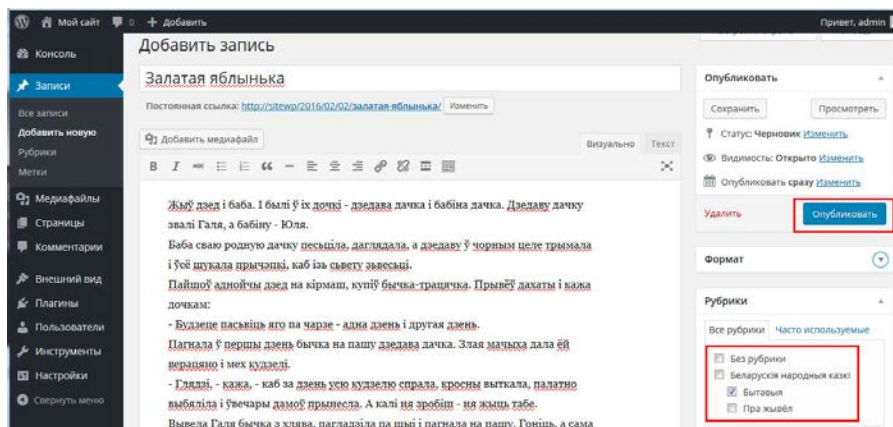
Мой сайт 0 + Добавить Привет, admin

Консоль
Записи
Все записи
Добавить новую
Рубрики
Метки
Медиафайлы
Страницы
Комментарии
Внешний вид
Плагины
Пользователи
Инструменты
Настройки
Свернуть меню

Добавить запись

Залатая яблынька

Постоянная ссылка: http://sitewp/2016/02/02/залатая-яблынька/ Изменить

Добавить медиафайл

Визуально Текст

Жыў дзед і баба. І былі ў іх дочкі - дзедава дачка і бабіна дачка. Дзедаву дачку звалі Галя, а бабіну - Юля.
Баба сваю родную дачку песціла, даглядала, а дзедаву ў чорным целе трымала і ўсё шукала прычэпкі, каб із свету звесці.
Пайшоў аднойчы дзед на кірмаш, купіў бычка-трацячка. Прывёў дахаты і кажа дочкам:
- Будзеце пасвіць яго па чарзе - адна дзень і другая дзень.
Пагнала ў першы дзень бычка на пашу дзедава дачка. Злая мачыха дала ёй верацяно і мех кудзелі.
- Глядзі, - кажа, - каб за дзень усю кудзелю спрала, кросны выткала, палатно выбяліла і ўвечары дамоў прынесла. А калі ня зробіш - ня жыць табе.
Вывела Галя бычка з хлява, пагладзіла па шыі і пагнала на пашу. Гоніць, а сама

Опубликовать
Сохранить Просмотреть
Статус: Черновик Изменить
Видимость: Открыто Изменить
Опубликовать сразу Изменить
Удалить Опубликовать

Формат

Рубрики
Все рубрики Часто используемые
Без рубрики
Беларускія народныя казкі
Бытавыя
Пра жывёл